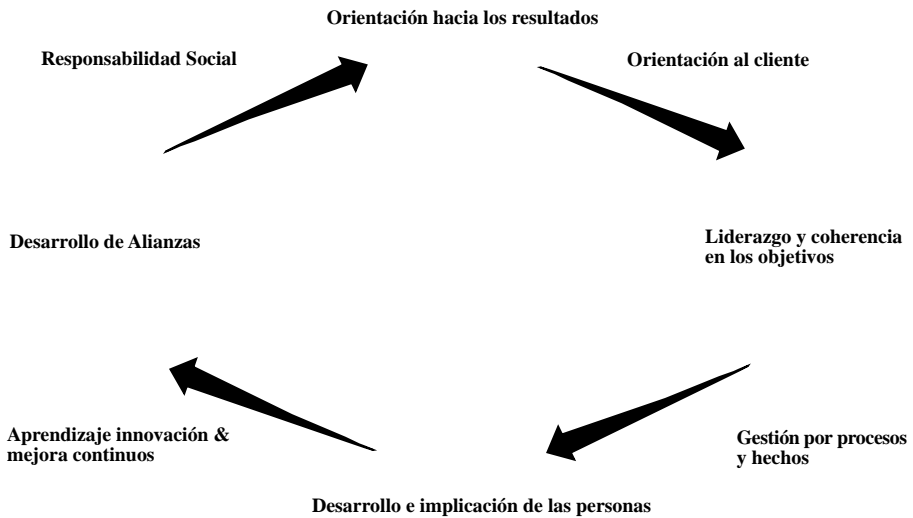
Orientación hacia los resultados

Responsabilidad Social

Orientación al cliente

Desarrollo de Alianzas

Liderazgo y coherencia en los objetivos

Aprendizaje innovación & mejora continuos

Gestión por procesos y hechos

Desarrollo e implicación de las personas